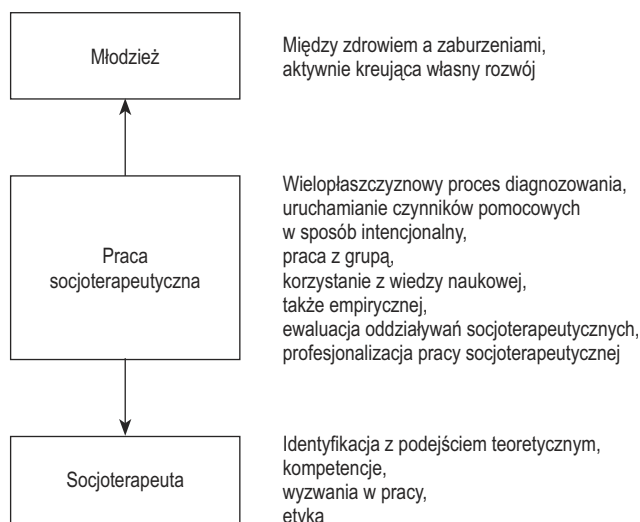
Młodzież

Między zdrowiem a zaburzeniami, aktywnie kreująca własny rozwój

Praca socjoterapeutyczna

Wielopłaszczyznowy proces diagnozowania, uruchamianie czynników pomocowych w sposób intencjonalny, praca z grupą, korzystanie z wiedzy naukowej, także empirycznej, ewaluacja oddziaływań socjoterapeutycznych, profesjonalizacja pracy socjoterapeutycznej

Socjoterapeuta

Identyfikacja z podejściem teoretycznym, kompetencje, wyzwania w pracy, etyka